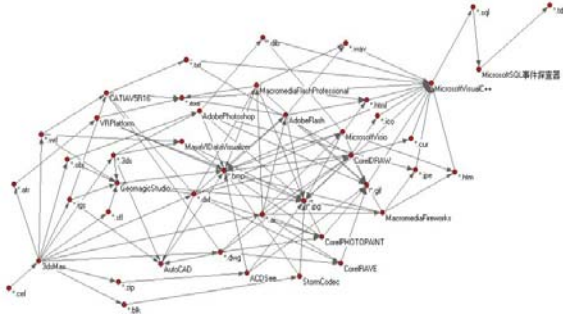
*.sql
*.ldf
MicrosoftSQL事件探查器
*.dib
*.wav
*.txt
MicrosoftVisualC++
CATIAV5R16
*.exe
MacromediaFlashProfessional
*.html
VRPlatform
AdobePhotoshop
AdobeFlash
*.ico
*.mf
MicrosoftVisio
*.cur
*.3ds
MayaVIDataVisualizer
*.bmp
CorelDRAW
*.obj
*.gif
*.jpe
*.htm
GeomagicStudio
*.ai
*.jpg
*.stl
*.dxf
MacromediaFireworks
*.igs
*.ab
CorelPHOTOPAINT
*.dwg
3dsMax
AutoCAD
ACDSee
CorelRAVE
*.zip
StormCodec
*.cel
*.blk